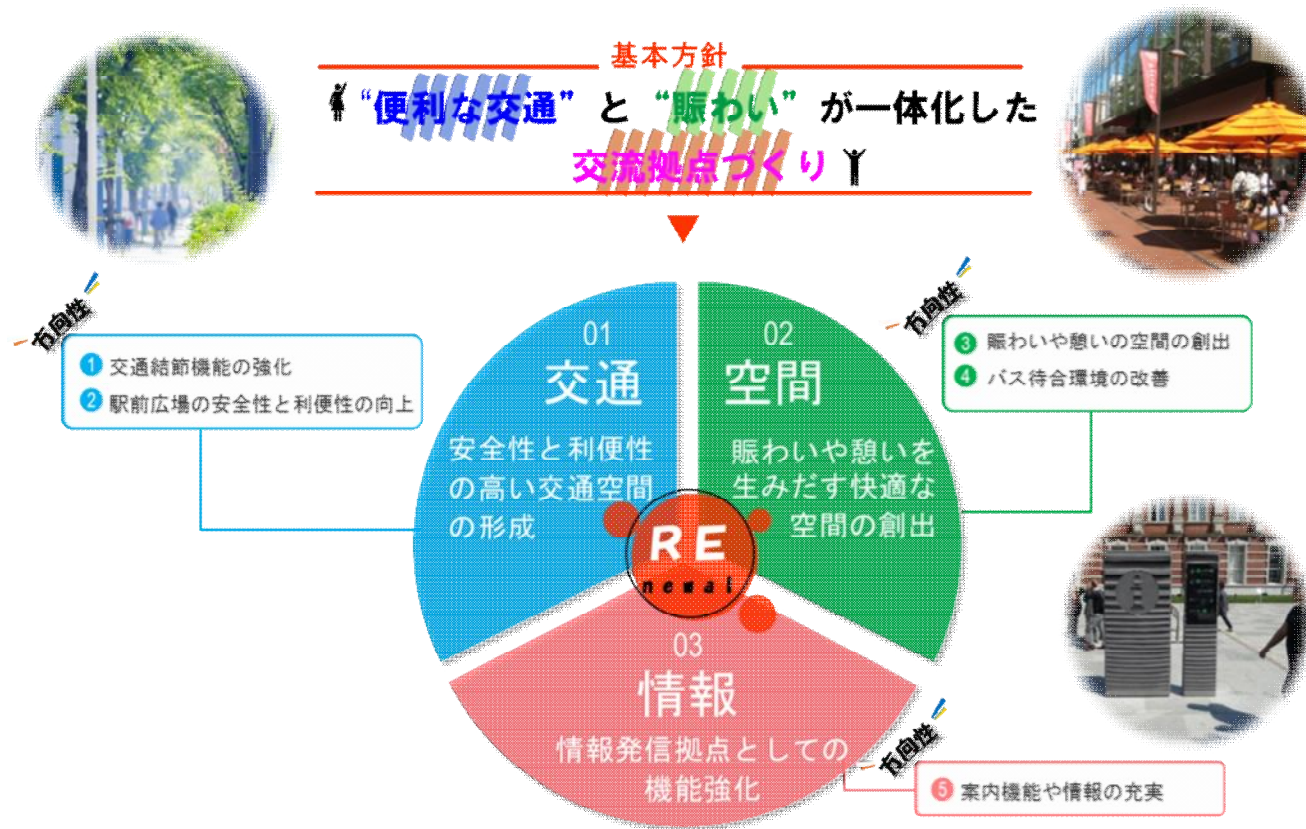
基本方針

"便利な交通"と"賑わい"が一体化した交流拠点づくり

方向性

1 交通結節機能の強化
2 駅前広場の安全性と利便性の向上

01
交通
安全性と利便性の高い交通空間の形成

02
空間
賑わいや憩いを生みだす快適な空間の創出

方向性

3 賑わいや憩いの空間の創出
4 バス待合環境の改善

RE
newal

03
情報
情報発信拠点としての機能強化

方向性

5 案内機能や情報の充実